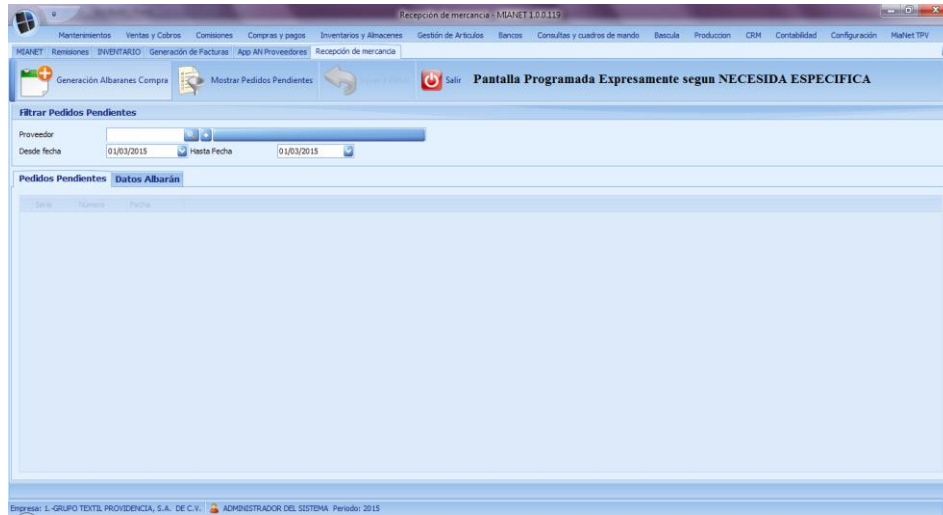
Recepción de mercancia - MIANET 1.0.0.119

Mantenimientos Ventas y Cobros Comisiones Compras y pagos Inventarios y Almacenes Gestión de Articulos Bancos Consultas y cuadros de mando Bascula Produccion CRM Contabilidad Configuración MiaNet TPV

MIANET Remisiones INVENTARIO Generación de Facturas App AN Proveedores Recepción de mercancia

Generación Albaranes Compra Mostrar Pedidos Pendientes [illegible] Salir Pantalla Programada Expresamente segun NECESIDA ESPECIFICA

Filtrar Pedidos Pendientes

Proveedor
Desde fecha 01/03/2015 Hasta Fecha 01/03/2015

Pedidos Pendientes Datos Albarán

Serie Numero Fecha

Empresa: 1.-GRUPO TEXTIL PROVIDENCIA, S.A. DE C.V. ADMINISTRADOR DEL SISTEMA Periodo: 2015